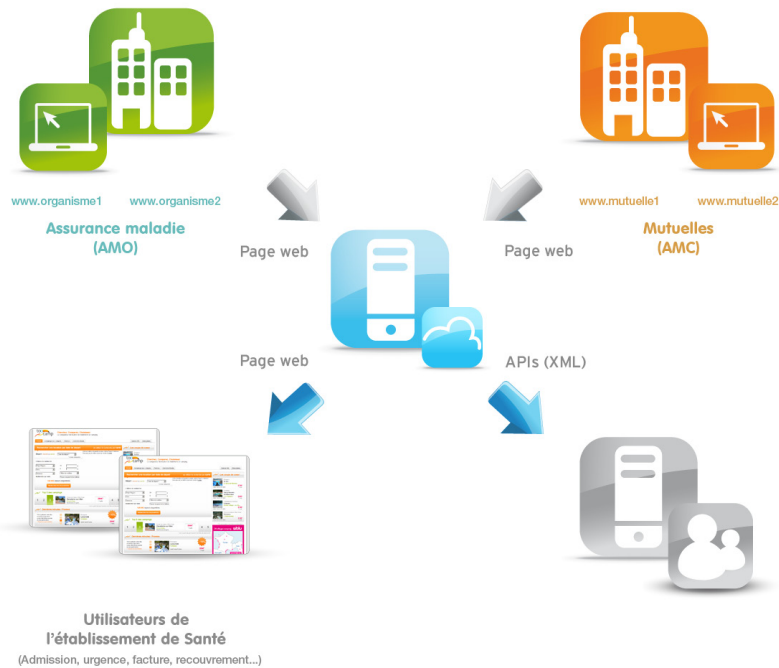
www.organisme1 www.organisme2

Assurance maladie (AMO)

www.mutuelle1 www.mutuelle2

Mutuelles (AMC)

Page web

Page web

Page web

APIs (XML)

Utilisateurs de l'établissement de Santé

(Admission, urgence, facture, recouvrement...)